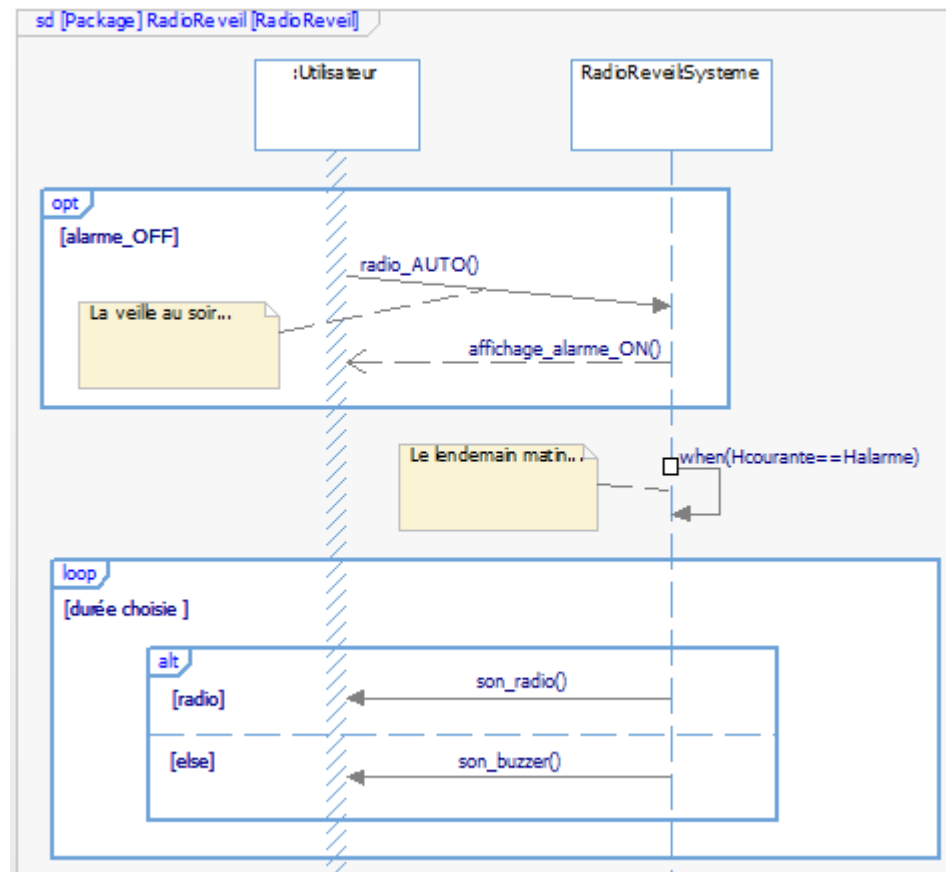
sd [Package] RadioReveil [RadioReveil]

:Utilisateur

RadioReveilSysteme

opt

[alarme_OFF]

radio_AUTO()

La veille au soir...

affichage_alarme_ON()

Le lendemain matin...

when(Hcourante==Halarme)

loop

[durée choisie ]

alt

[radio]

son_radio()

[else]

son_buzzer()